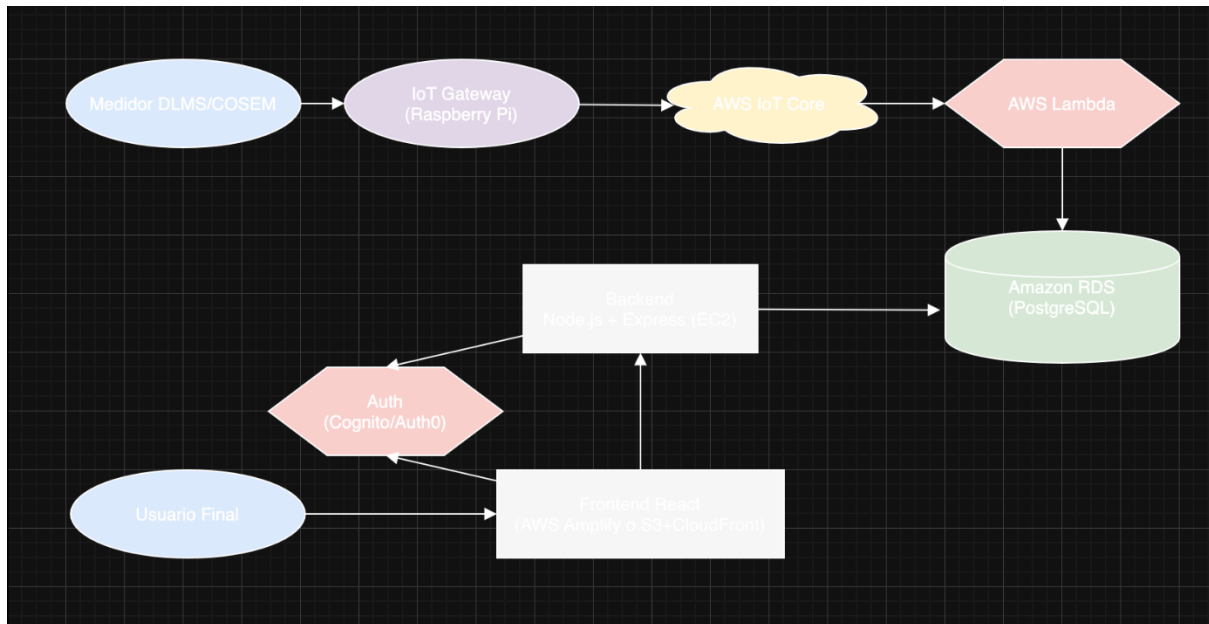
Medidor DLMS/COSEM

IoT Gateway
(Raspberry Pi)

AWS IoT Core

AWS Lambda

Amazon RDS
(PostgreSQL)

Backend
Node.js + Express (EC2)

Auth
(Cognito/Auth0)

Usuario Final

Frontend React
(AWS Amplify o S3+CloudFront)